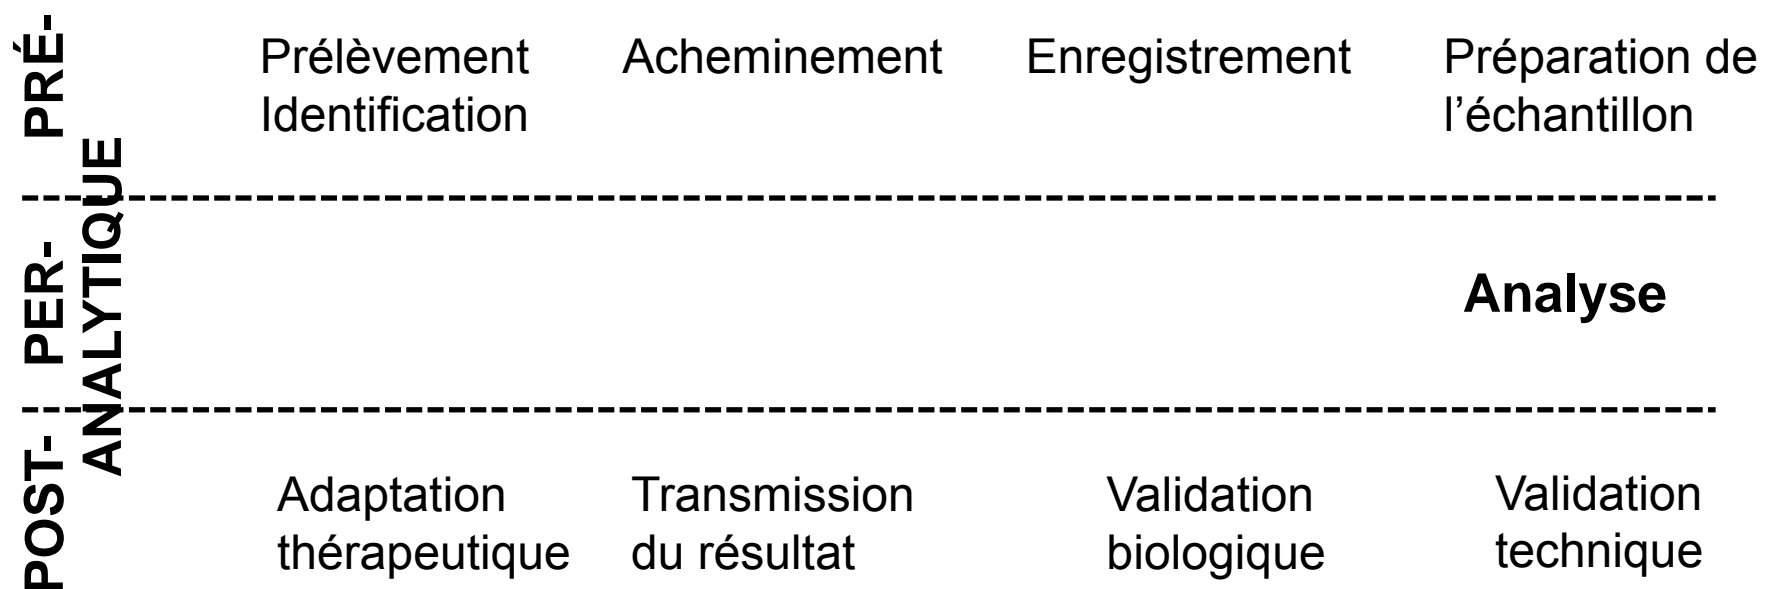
PRÉ-

PER-

POST-

ANALYTIQUE

Prélèvement Identification

Acheminement

Enregistrement

Préparation de l'échantillon

Analyse

Adaptation thérapeutique

Transmission du résultat

Validation biologique

Validation technique